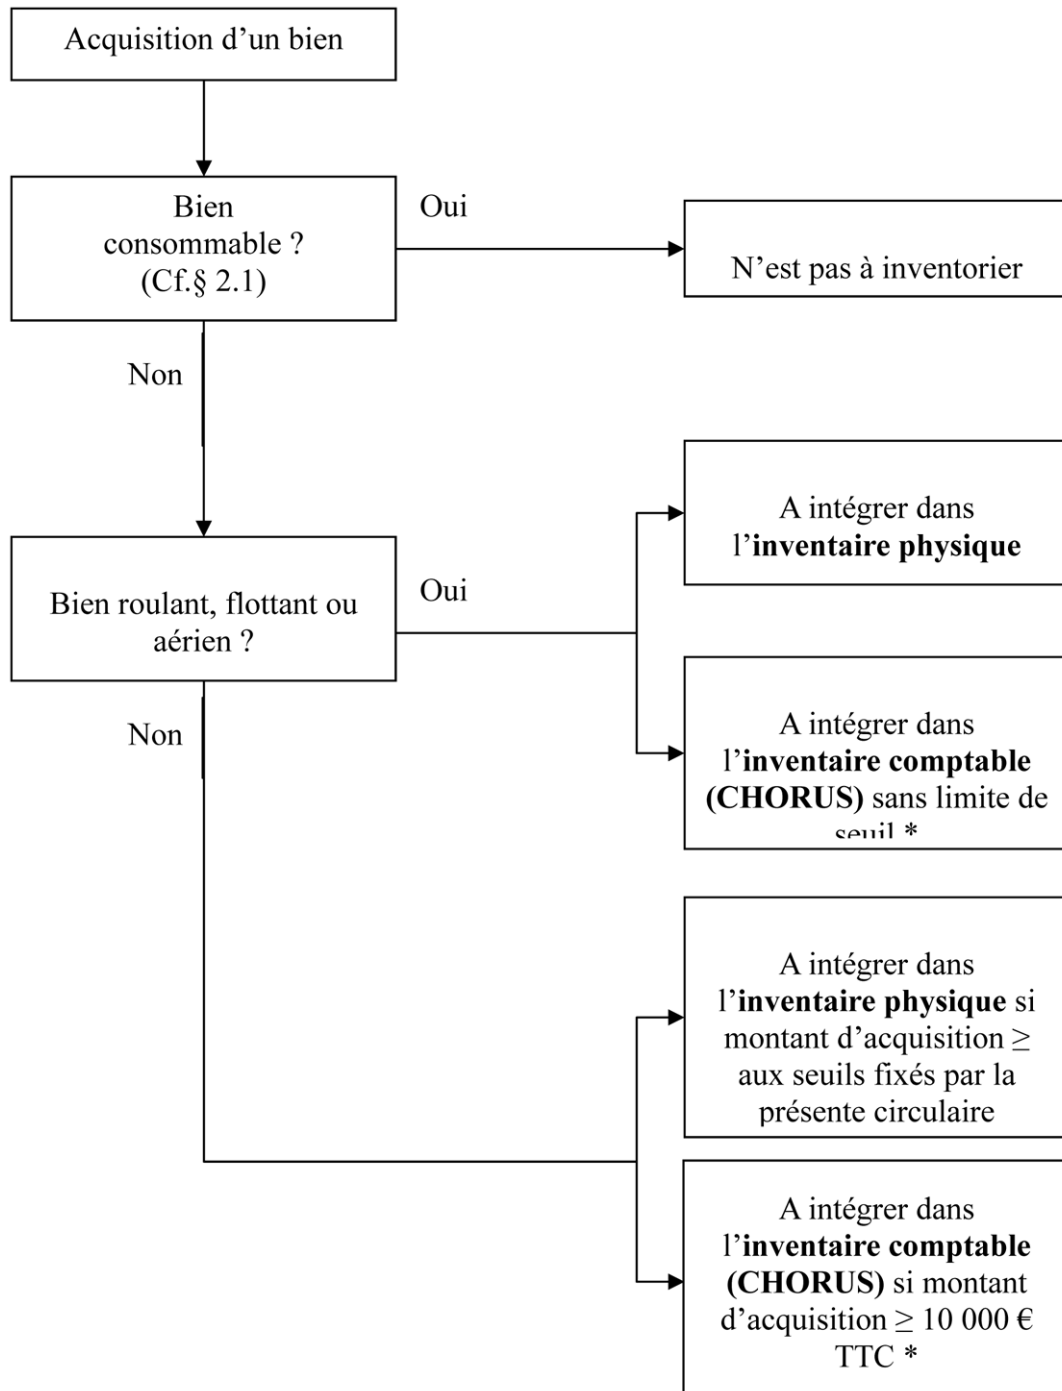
Acquisition d'un bien

Bien consommable ? (Cf.§ 2.1)

Oui

N'est pas à inventorier

Non

Bien roulant, flottant ou aérien ?

Oui

A intégrer dans l'**inventaire physique**

A intégrer dans l'**inventaire comptable (CHORUS)** sans limite de seuil *

Non

A intégrer dans l'**inventaire physique** si montant d'acquisition ≥ aux seuils fixés par la présente circulaire

A intégrer dans l'**inventaire comptable (CHORUS)** si montant d'acquisition ≥ 10 000 € TTC *